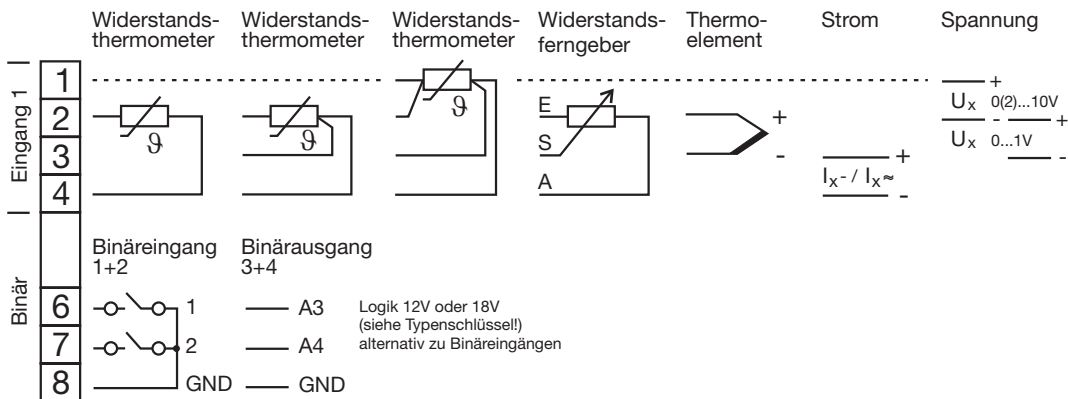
Widerstandsthermometer Widerstandsthermometer Widerstandsthermometer Widerstandsferngeber Thermoelement Strom Spannung

Eingang 1

1
2
3
4

$\vartheta$ $\vartheta$ $\vartheta$

E
S
A

+
-

+
$I_x$ - / $I_{x\approx}$
-

+
$U_x$ 0(2)...10V
-
+
$U_x$ 0...1V
-

Binär

Binäreingang 1+2
Binärausgang 3+4

6
7
8

1
2
GND

A3
A4
GND

Logik 12V oder 18V
(siehe Typenschlüssel!)
alternativ zu Binäreingängen